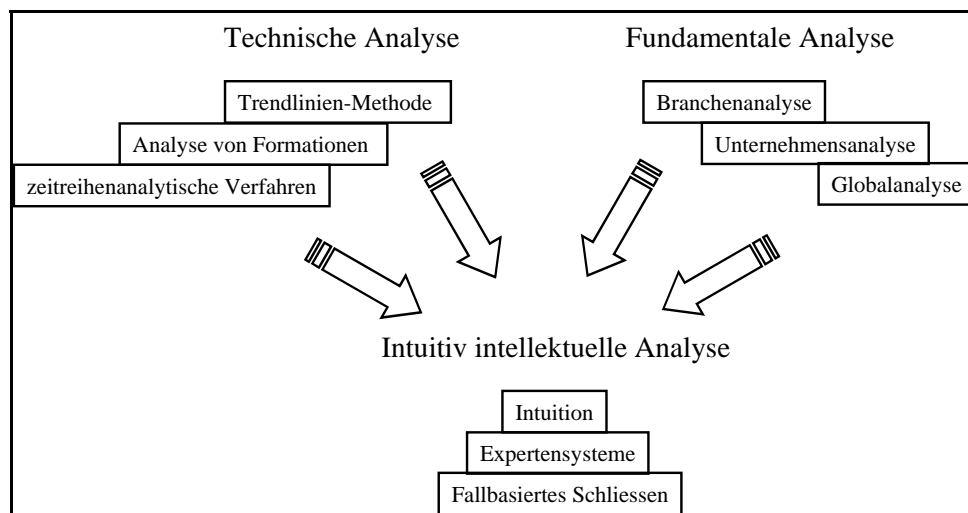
Technische Analyse

Trendlinien-Methode

Analyse von Formationen

zeitreihenanalytische Verfahren

Fundamentale Analyse

Branchenanalyse

Unternehmensanalyse

Globalanalyse

Intuitiv intellektuelle Analyse

Intuition

Expertensysteme

Fallbasiertes Schliessen